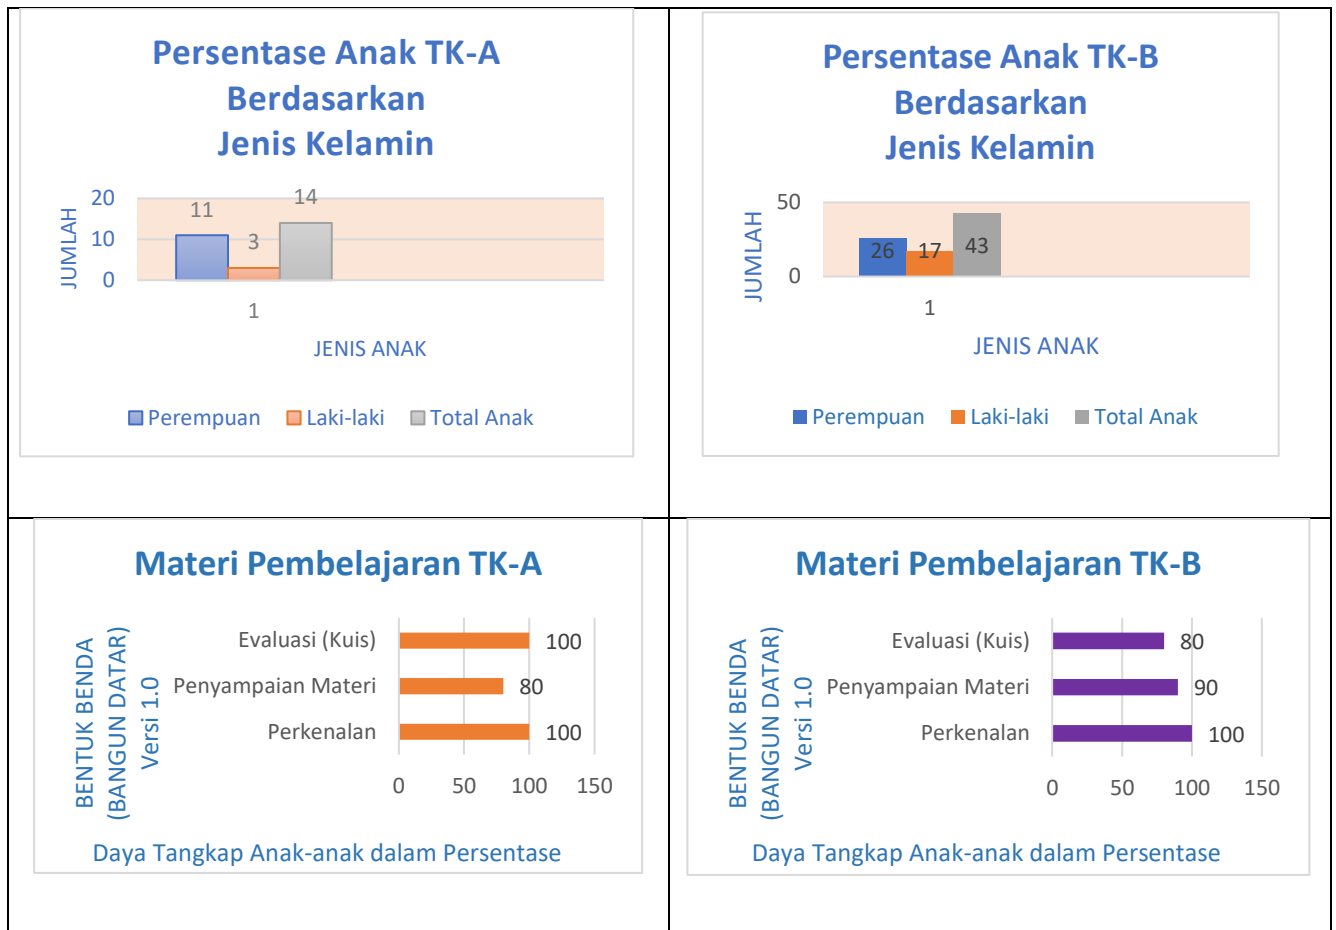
Persentase Anak TK-A Berdasarkan Jenis Kelamin

JUMLAH

20
10
0

11
3
14

1

JENIS ANAK

Perempuan Laki-laki Total Anak

Persentase Anak TK-B Berdasarkan Jenis Kelamin

JUMLAH

50
0

26
17
43

1

JENIS ANAK

Perempuan Laki-laki Total Anak

Materi Pembelajaran TK-A

BENTUK BENDA (BANGUN DATAR) Versi 1.0

Evaluasi (Kuis) 100
Penyampaian Materi 80
Perkenalan 100

0 50 100 150

Daya Tangkap Anak-anak dalam Persentase

Materi Pembelajaran TK-B

BENTUK BENDA (BANGUN DATAR) Versi 1.0

Evaluasi (Kuis) 80
Penyampaian Materi 90
Perkenalan 100

0 50 100 150

Daya Tangkap Anak-anak dalam Persentase